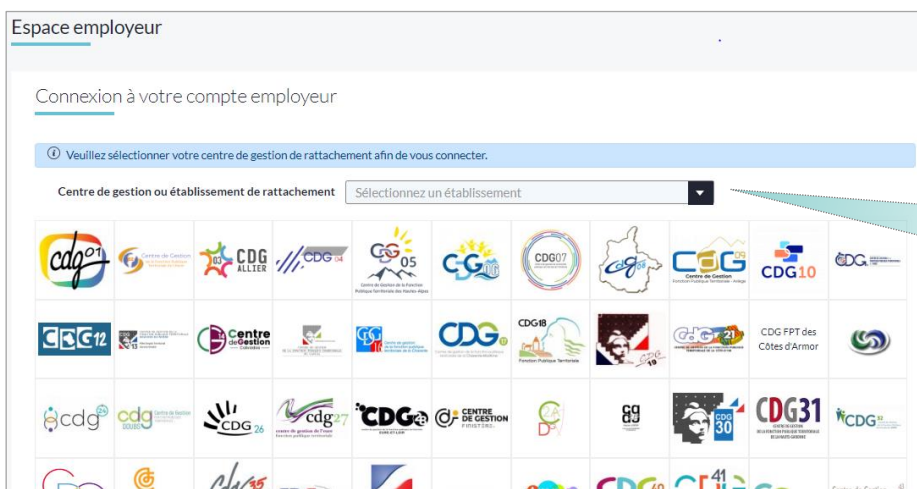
Espace employeur

Connexion à votre compte employeur

ⓘ Veuillez sélectionner votre centre de gestion de rattachement afin de vous connecter.

Centre de gestion ou établissement de rattachement | Sélectionnez un établissement

cdg 01
Centre de Gestion
03 CDG ALLIER
CDG 04
CDG 05
Centre de Gestion de la Fonction Publique Territoriale des Hautes-Alpes
CDG 06
CDG07
CDG 08
CDG 09
Centre de Gestion
Fonction Publique Territoriale - Ariège
CDG10
CDG

CDG 12
13
Centre de Gestion
Calvados
CDG
CDG 17
CDG18
Fonction Publique Territoriale
CDG 19
CDG 21
CDG FPT des Côtes d'Armor

cdg 24
cdg DOUBS
CDG 26
cdg 27
centre de gestion de l'Eure
CDG 28
CENTRE DE GESTION FINISTÈRE
2A
CDG 30
CDG31
CDG 32

CDG 40
41